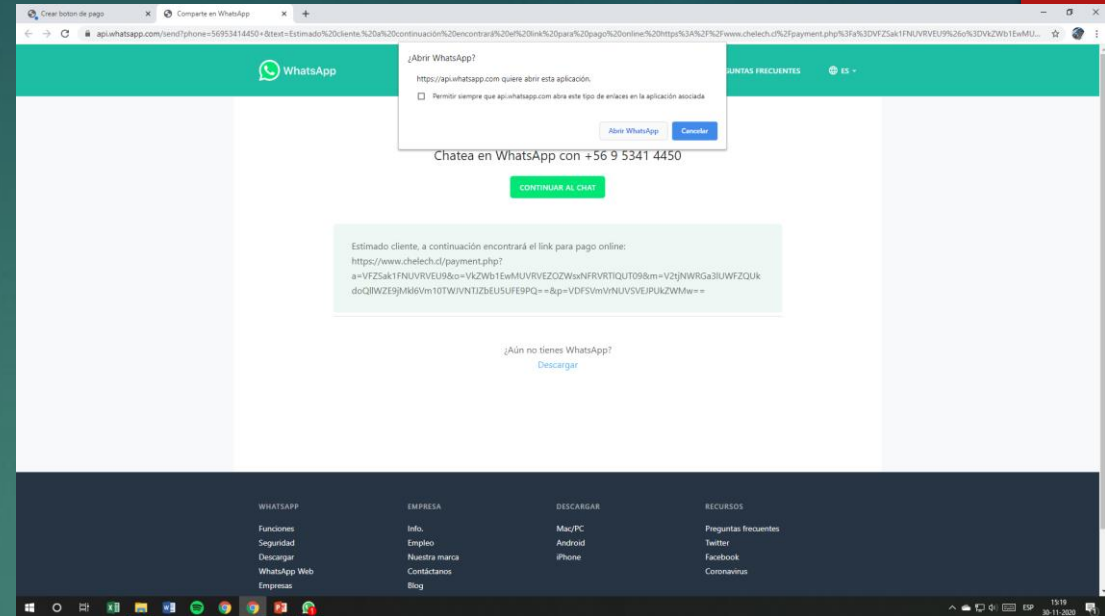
Crear boton de pago
Comparte en WhatsApp

api.whatsapp.com/send?phone=56953414450&text=Estimado%20cliente,%20a%20continuación%20encontrará%20el%20link%20para%20pago%20online:%20https%3A%2F%2Fwww.chelech.cl%2Fpayment.php%3Fa%3DVFZSak1FNUVRVEU9%26o%3DVkZWb1EwMU...

WhatsApp
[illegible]GUNTAS FRECUENTES
ES

¿Abrir WhatsApp?
https://api.whatsapp.com quiere abrir esta aplicación.
Permitir siempre que api.whatsapp.com abra este tipo de enlaces en la aplicación asociada
Abrir WhatsApp
Cancelar

Chatea en WhatsApp con +56 9 5341 4450

CONTINUAR AL CHAT

Estimado cliente, a continuación encontrará el link para pago online: https://www.chelech.cl/payment.php?a=VFZSak1FNUVRVEU9&o=VkZWb1EwMUVRVEZOZWsxNFRVRTlQUT09&m=V2tjNWRGa3lUWFZQUkdoQllWZE9jMkl6Vm10TWJVNTJZbEU5UFE9PQ==&p=VDFSVmVrNUVSVEJPUkZWMw==

¿Aún no tienes WhatsApp?
Descargar

WHATSAPP
Funciones
Seguridad
Descargar
WhatsApp Web
Empresas

EMPRESA
Info.
Empleo
Nuestra marca
Contáctanos
Blog

DESCARGAR
Mac/PC
Android
iPhone

RECURSOS
Preguntas frecuentes
Twitter
Facebook
Coronavirus

ESP 15:19 30-11-2020